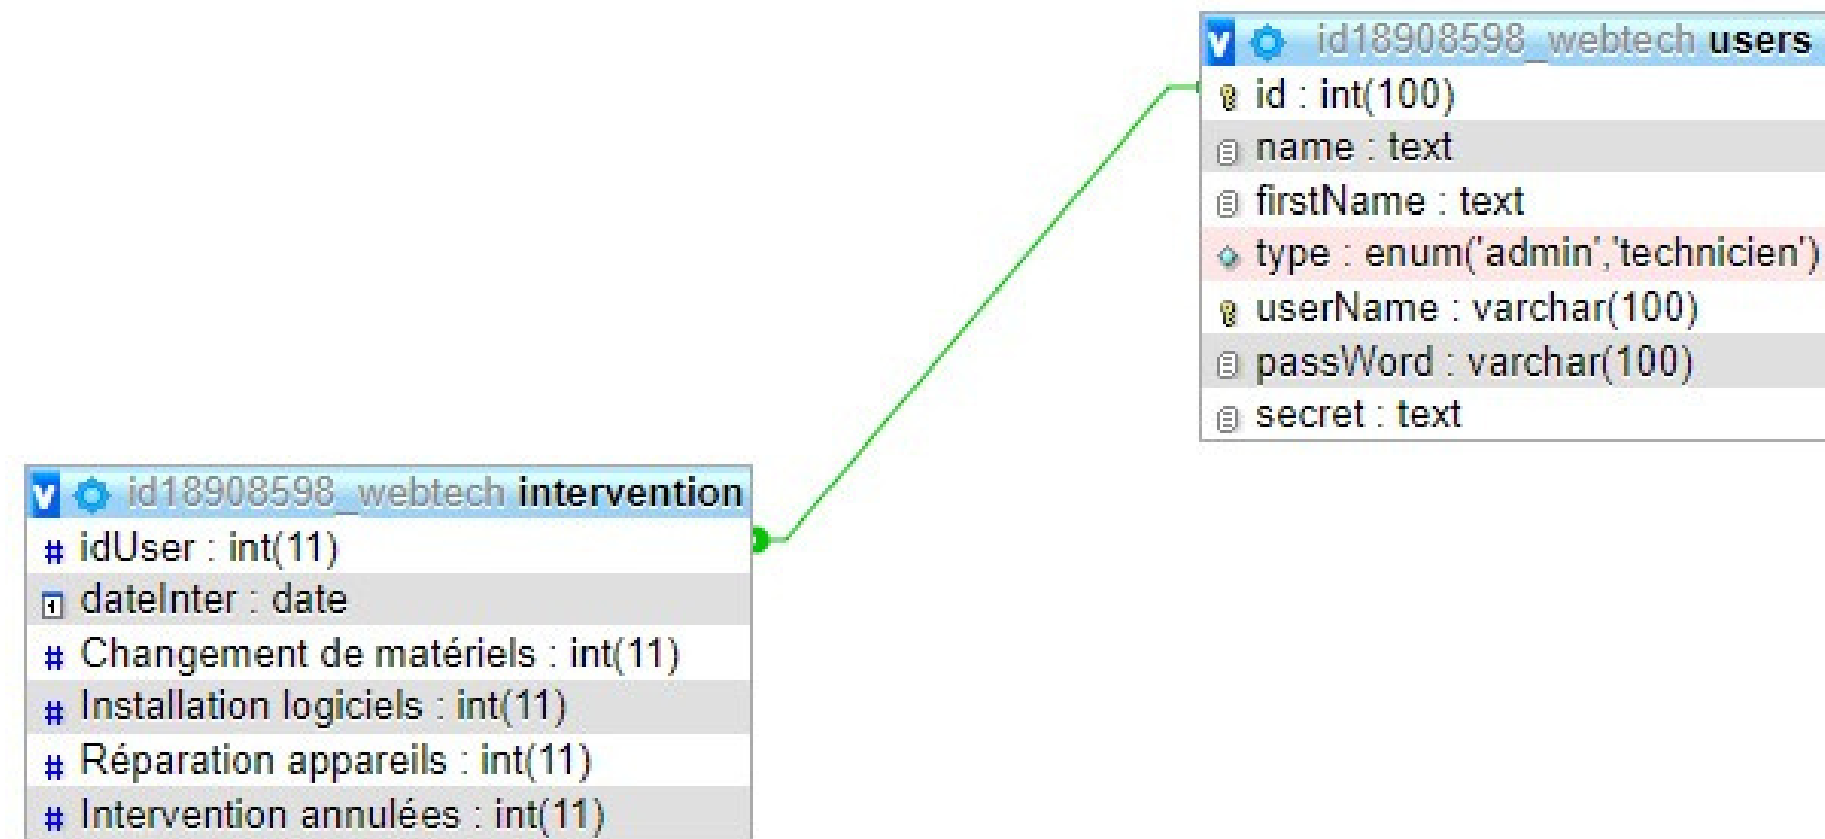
V id18908598_webtech users
id : int(100)
name : text
firstName : text
type : enum('admin','technicien')
userName : varchar(100)
passWord : varchar(100)
secret : text

V id18908598_webtech intervention
# idUser : int(11)
dateInter : date
# Changement de matériels : int(11)
# Installation logiciels : int(11)
# Réparation appareils : int(11)
# Intervention annulées : int(11)